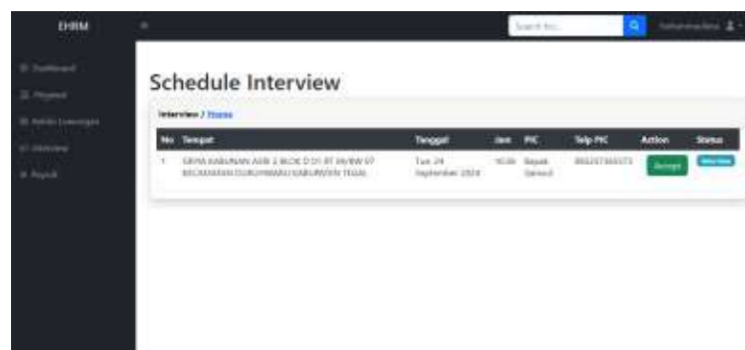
EHRM

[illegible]
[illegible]
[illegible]
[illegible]
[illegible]

Search for...

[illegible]

Schedule Interview

Interview / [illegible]

| No | Tempat | Tanggal | Jam | PIC | Telp PIC | Action | Status |
|---|---|---|---|---|---|---|---|
| 1 | GRIYA KABUNAN ASRI 2 BLOK D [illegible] RT 06/RW 07 KECAMATAN DUKUHWARU KABUPATEN TEGAL | Tue, 24 September 2024 | 10:00 | Bapak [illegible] | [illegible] | Accept | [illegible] |